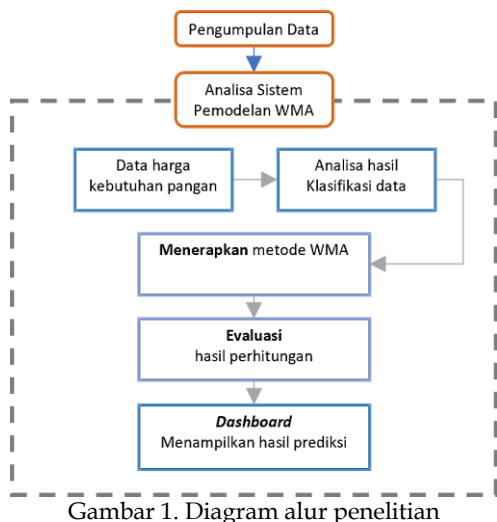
Pengumpulan Data

Analisa Sistem Pemodelan WMA

Data harga kebutuhan pangan

Analisa hasil Klasifikasi data

Menerapkan metode WMA

Evaluasi hasil perhitungan

Dashboard Menampilkan hasil prediksi

Gambar 1. Diagram alur penelitian